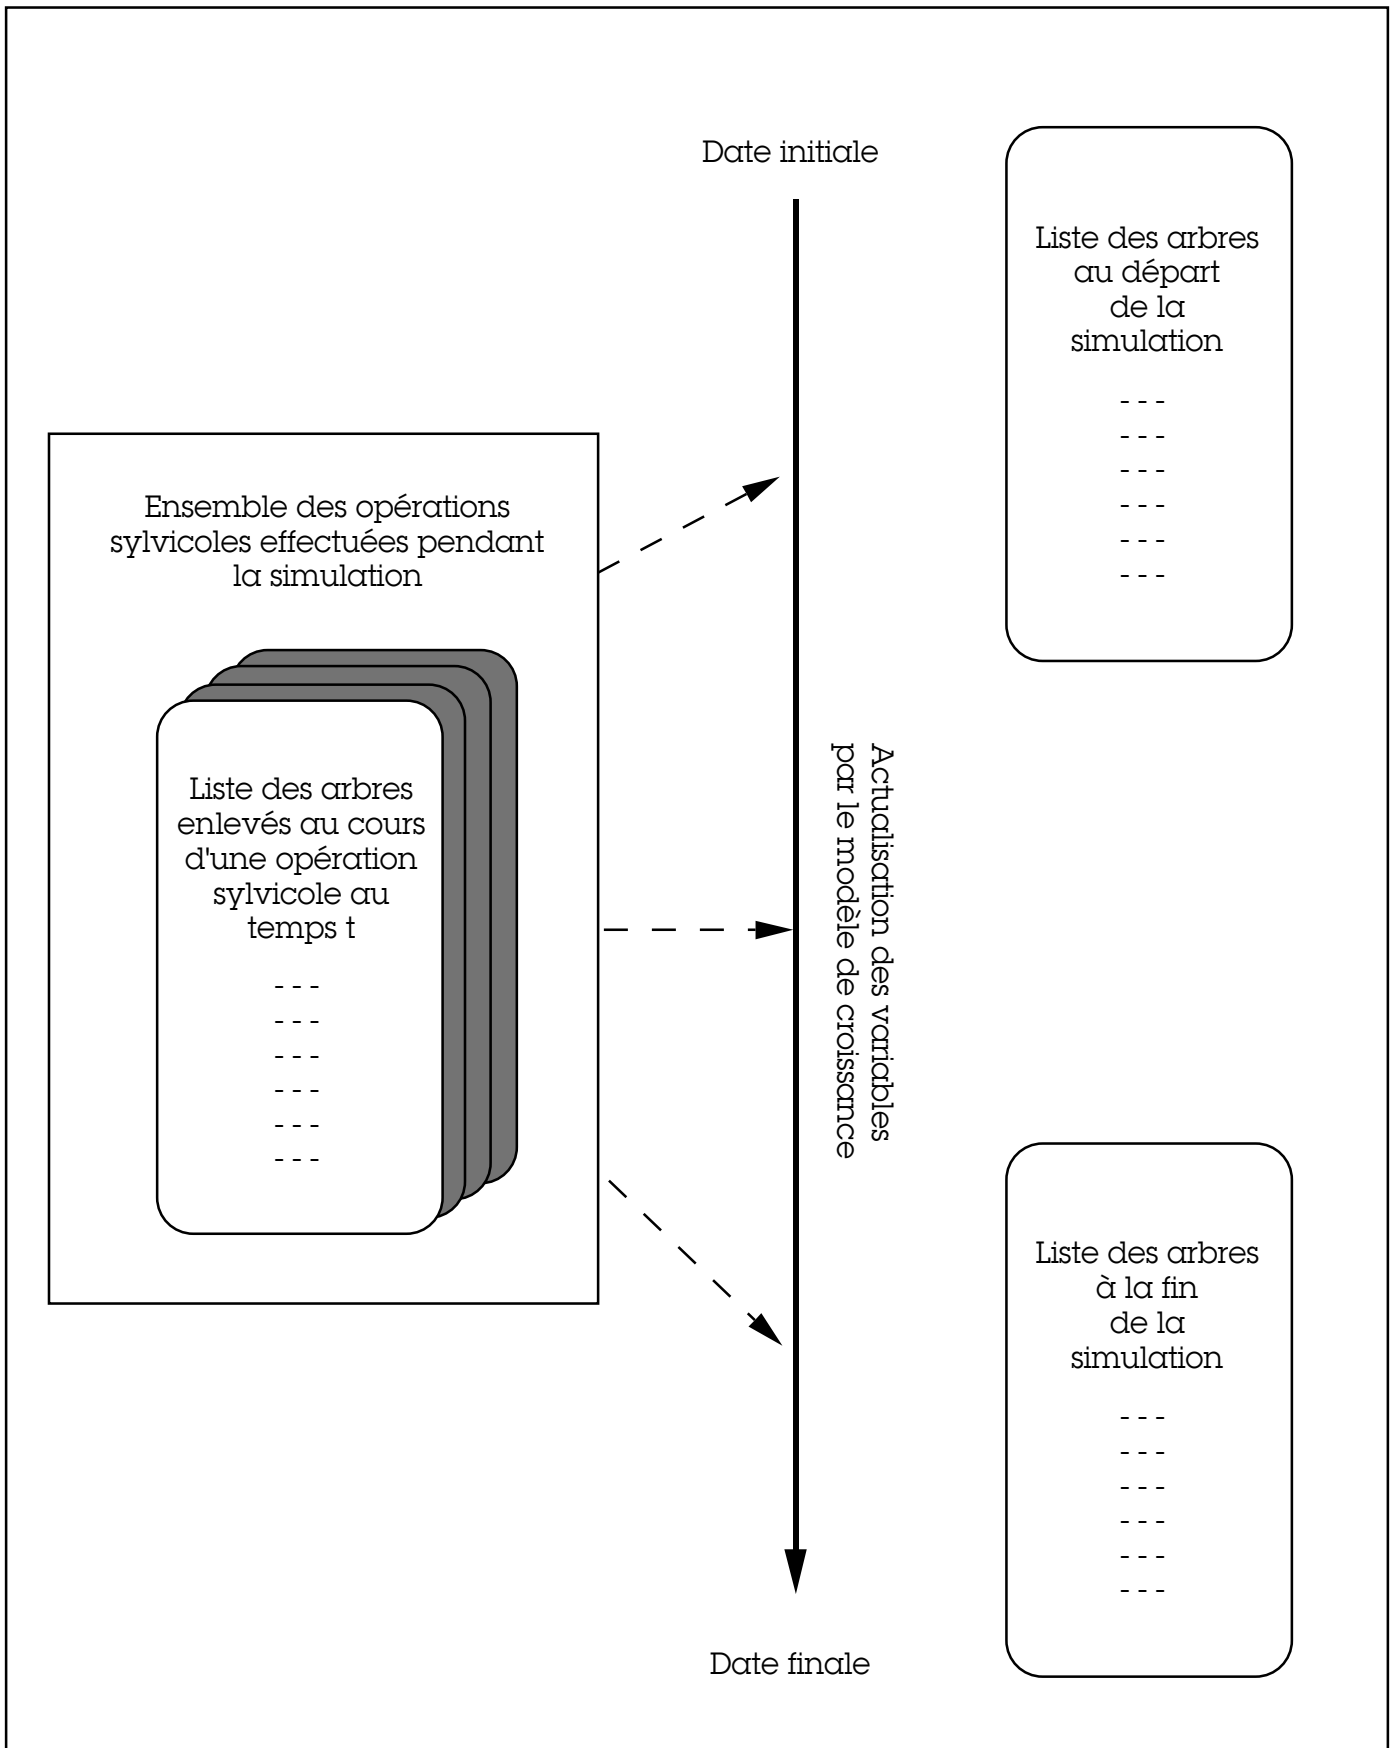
Date initiale

Liste des arbres au départ de la simulation

- - -
- - -
- - -
- - -
- - -
- - -

Ensemble des opérations sylvicoles effectuées pendant la simulation

Liste des arbres enlevés au cours d'une opération sylvicole au temps t

- - -
- - -
- - -
- - -
- - -
- - -

Actualisation des variables par le modèle de croissance

Liste des arbres à la fin de la simulation

- - -
- - -
- - -
- - -
- - -
- - -

Date finale